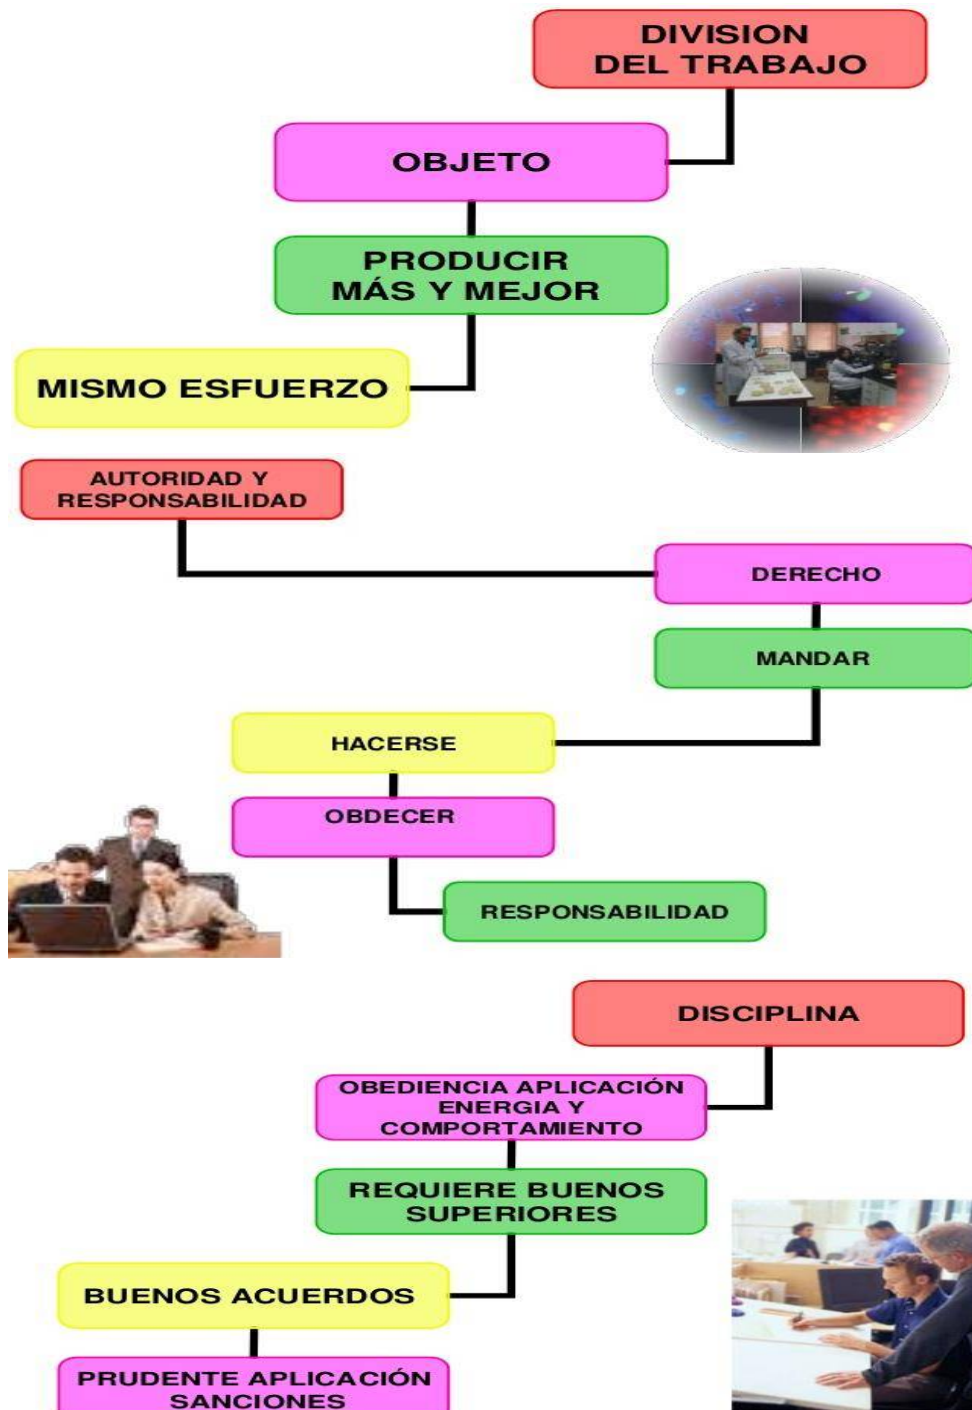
DIVISION DEL TRABAJO

OBJETO

PRODUCIR MÁS Y MEJOR

MISMO ESFUERZO

AUTORIDAD Y RESPONSABILIDAD

DERECHO

MANDAR

HACERSE

OBDECER

RESPONSABILIDAD

DISCIPLINA

OBEDIENCIA APLICACIÓN ENERGIA Y COMPORTAMIENTO

REQUIERE BUENOS SUPERIORES

BUENOS ACUERDOS

PRUDENTE APLICACIÓN SANCIONES